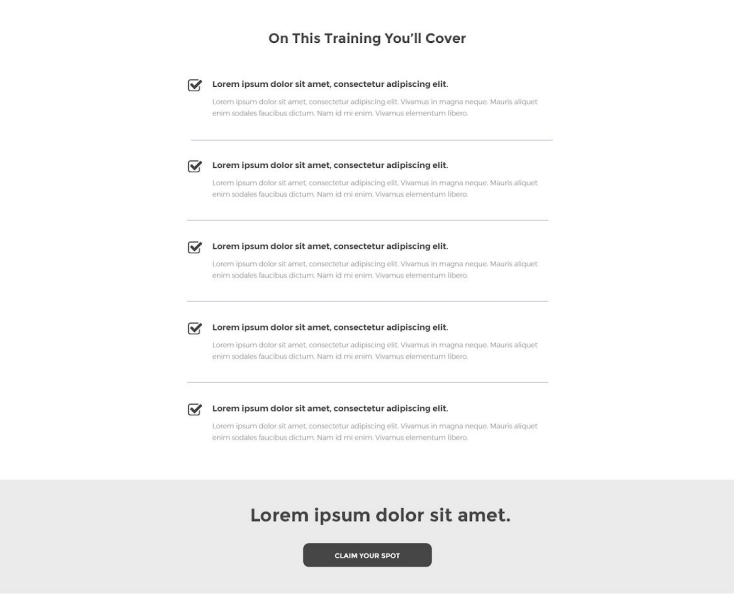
On This Training You'll Cover

Lorem ipsum dolor sit amet, consectetur adipiscing elit.

Lorem ipsum dolor sit amet, consectetur adipiscing elit. Vivamus in magna neque. Mauris aliquet enim sodales faucibus dictum. Nam id mi enim. Vivamus elementum libero.

Lorem ipsum dolor sit amet, consectetur adipiscing elit.

Lorem ipsum dolor sit amet, consectetur adipiscing elit. Vivamus in magna neque. Mauris aliquet enim sodales faucibus dictum. Nam id mi enim. Vivamus elementum libero.

Lorem ipsum dolor sit amet, consectetur adipiscing elit.

Lorem ipsum dolor sit amet, consectetur adipiscing elit. Vivamus in magna neque. Mauris aliquet enim sodales faucibus dictum. Nam id mi enim. Vivamus elementum libero.

Lorem ipsum dolor sit amet, consectetur adipiscing elit.

Lorem ipsum dolor sit amet, consectetur adipiscing elit. Vivamus in magna neque. Mauris aliquet enim sodales faucibus dictum. Nam id mi enim. Vivamus elementum libero.

Lorem ipsum dolor sit amet, consectetur adipiscing elit.

Lorem ipsum dolor sit amet, consectetur adipiscing elit. Vivamus in magna neque. Mauris aliquet enim sodales faucibus dictum. Nam id mi enim. Vivamus elementum libero.

Lorem ipsum dolor sit amet.

CLAIM YOUR SPOT